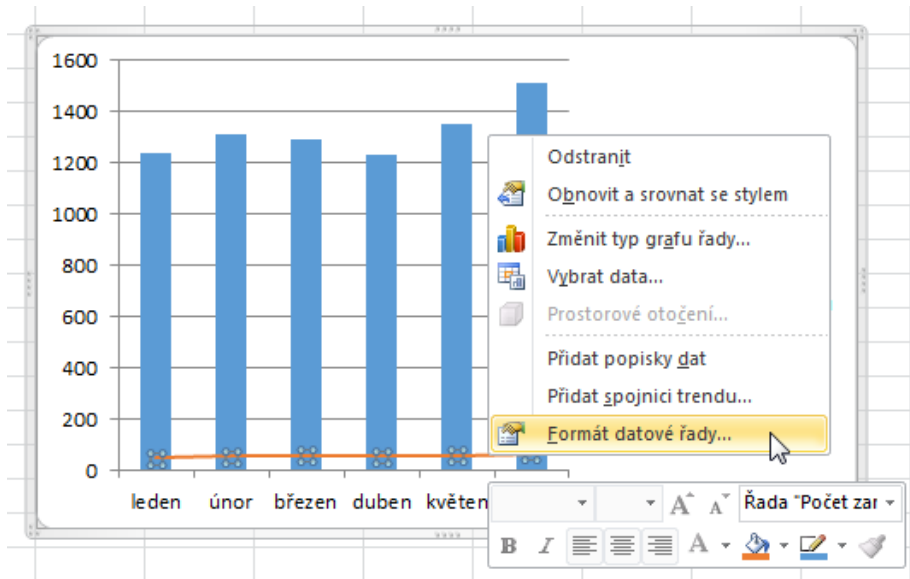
1600
1400
1200
1000
800
600
400
200
0

leden
únor
březen
duben
květen

Odstranit
Obnovit a srovnat se stylem
Změnit typ grafu řady...
Vybrat data...
Prostorové otočení...
Přidat popisky dat
Přidat spojnici trendu...
Formát datové řady...

Řada "Počet zar
B I A